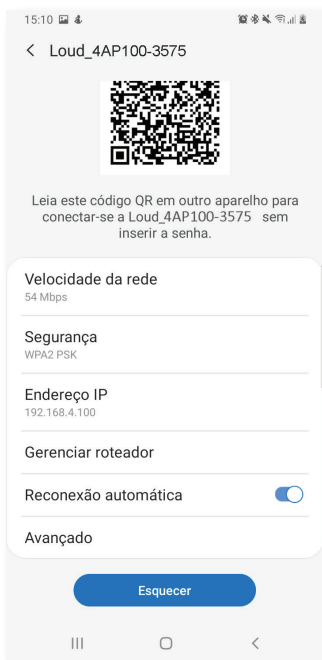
15:10

< Loud_4AP100-3575

Leia este código QR em outro aparelho para conectar-se a Loud_4AP100-3575 sem inserir a senha.

Velocidade da rede
54 Mbps

Segurança
WPA2 PSK

Endereço IP
192.168.4.100

Gerenciar roteador

Reconexão automática

Avançado

Esquecer